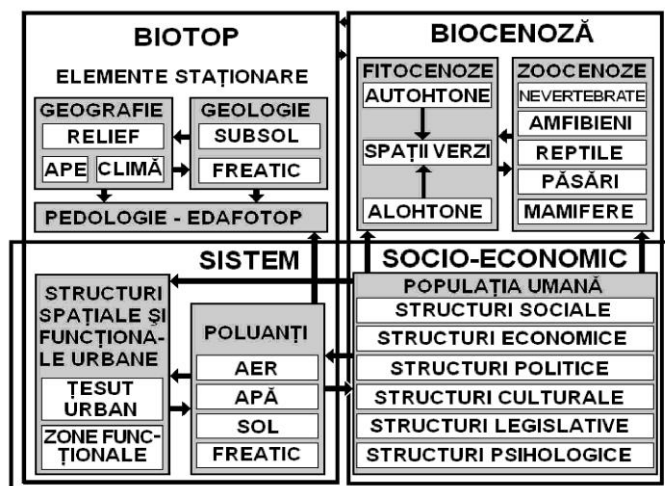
BIOTOP

ELEMENTE STAȚIONARE

GEOGRAFIE
RELIEF
APE
CLIMĂ

GEOLOGIE
SUBSOL
FREATIC

PEDOLOGIE - EDAFOTOP

BIOCENOZĂ

FITOCENOZE
AUTOHTONE
SPAȚII VERZI
ALOHTONE

ZOOCENOZE
NEVERTEBRATE
AMFIBIENI
REPTILE
PĂSĂRI
MAMIFERE

SISTEM

SOCIO-ECONOMIC

STRUCTURI SPAȚIALE ȘI FUNCȚIONALE URBANE
ȚESUT URBAN
ZONE FUNCȚIONALE

POLUANȚI
AER
APĂ
SOL
FREATIC

POPULAȚIA UMANĂ
STRUCTURI SOCIALE
STRUCTURI ECONOMICE
STRUCTURI POLITICE
STRUCTURI CULTURALE
STRUCTURI LEGISLATIVE
STRUCTURI PSIHOLOGICE